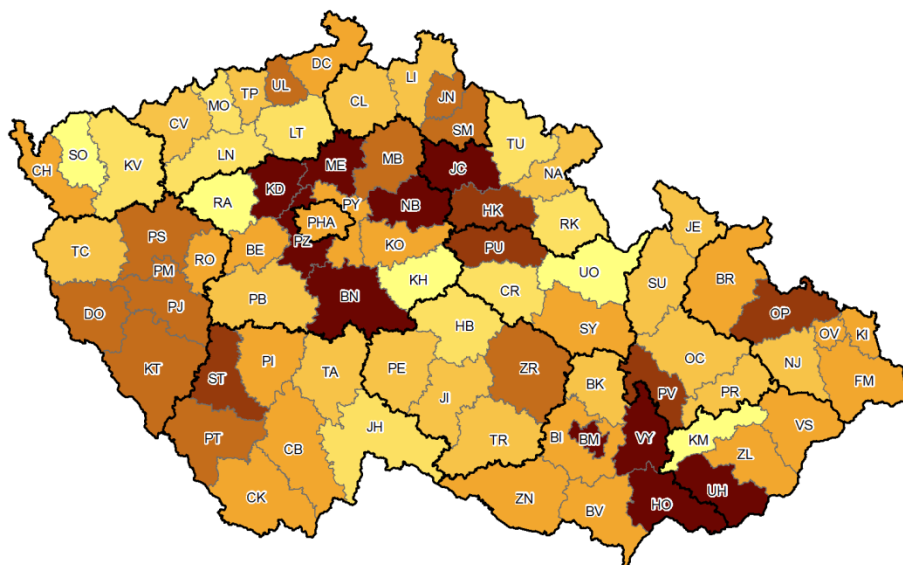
DC
LI
UL
MO
TP
CL
JN
CV
LT
SM
TU
SO
KV
LN
ME
MB
JC
CH
KD
NA
RA
PY
NB
HK
PHA
RK
JE
PS
BE
KO
PU
TC
PZ
RO
UO
PM
BR
KH
CR
SU
PJ
BN
PB
OP
DO
HB
SY
OV
KI
ZR
OC
NJ
KT
PI
TA
PE
FM
ST
BK
PV
JI
PR
JH
VS
BI
BM
VY
KM
TR
PT
CB
ZL
ZN
CK
BV
HO
UH